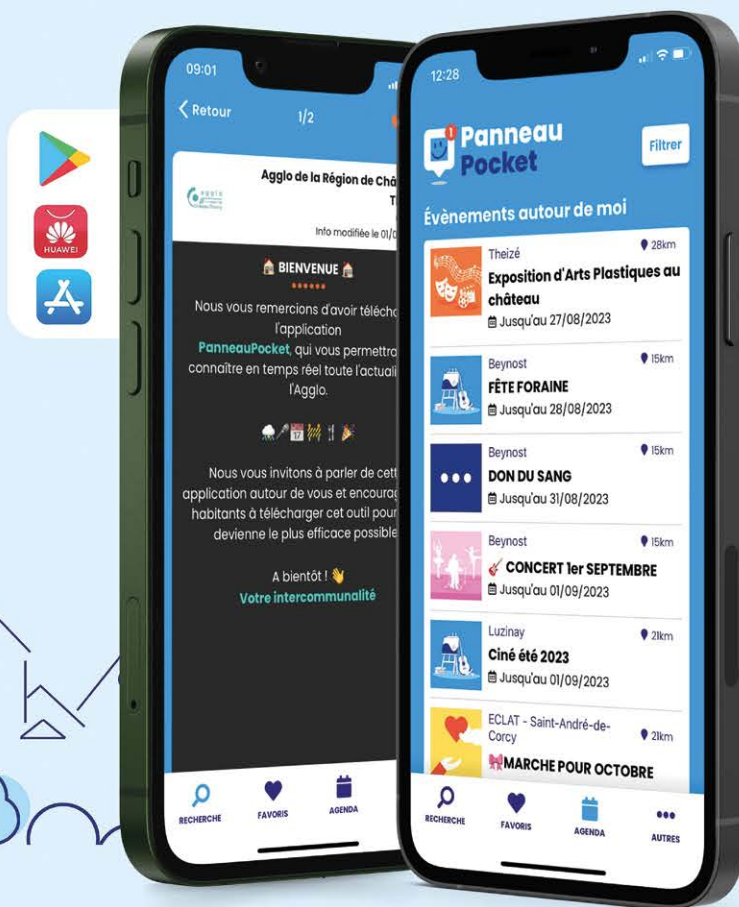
HUAWEI

09:01
< Retour
1/2
Agglo de la Région de Châ
T
Info modifiée le 01/0
🏠 BIENVENUE 🏠
Nous vous remercions d'avoir téléchc l'application PanneauPocket, qui vous permettra connaître en temps réel toute l'actuali l'Agglo.
Nous vous invitons à parler de cett application autour de vous et encourag habitants à télécharger cet outil pour devienne le plus efficace possible
A bientôt ! 👋
Votre intercommunalité
RECHERCHE
FAVORIS
AGENDA

12:28
Panneau Pocket
Filtrer
Évènements autour de moi
Theizé
28km
Exposition d'Arts Plastiques au château
Jusqu'au 27/08/2023
Beynost
15km
FÊTE FORAINE
Jusqu'au 28/08/2023
Beynost
15km
DON DU SANG
Jusqu'au 31/08/2023
Beynost
15km
🎸 CONCERT 1er SEPTEMBRE
Jusqu'au 01/09/2023
Luzinay
21km
Ciné été 2023
Jusqu'au 01/09/2023
ECLAT - Saint-André-de-Corcy
21km
🎀MARCHE POUR OCTOBRE
RECHERCHE
FAVORIS
AGENDA
AUTRES